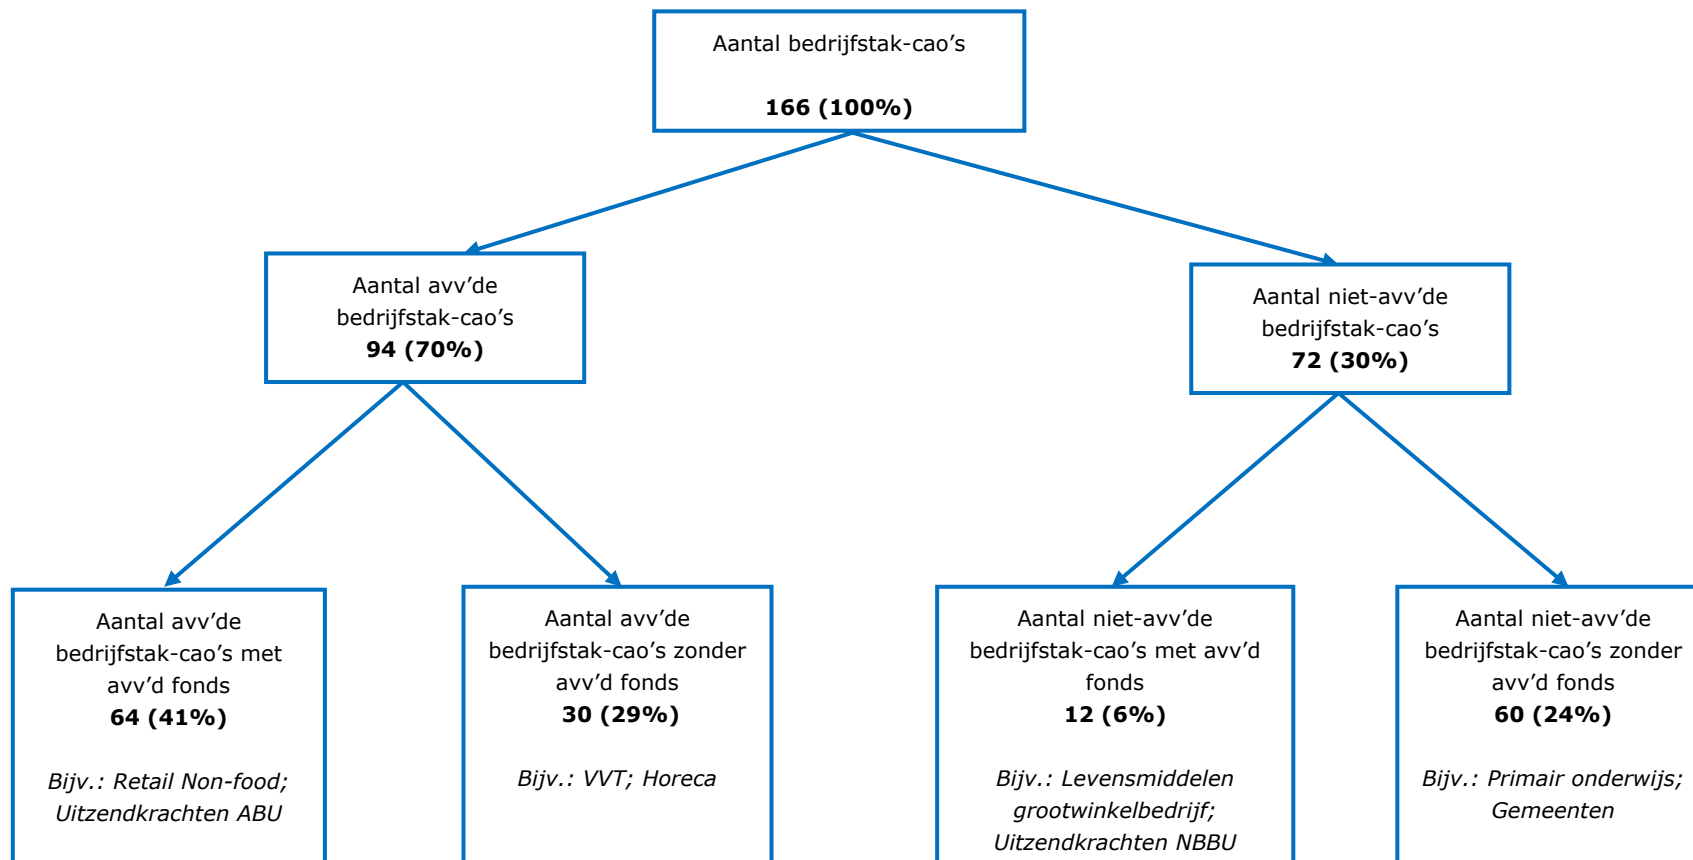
Aantal bedrijfstak-cao’s

**166 (100%)**

Aantal avv’de bedrijfstak-cao’s
**94 (70%)**

Aantal niet-avv’de bedrijfstak-cao’s
**72 (30%)**

Aantal avv’de bedrijfstak-cao’s met avv’d fonds
**64 (41%)**

*Bijv.: Retail Non-food; Uitzendkrachten ABU*

Aantal avv’de bedrijfstak-cao’s zonder avv’d fonds
**30 (29%)**

*Bijv.: VVT; Horeca*

Aantal niet-avv’de bedrijfstak-cao’s met avv’d fonds
**12 (6%)**

*Bijv.: Levensmiddelen grootwinkelbedrijf; Uitzendkrachten NBBU*

Aantal niet-avv’de bedrijfstak-cao’s zonder avv’d fonds
**60 (24%)**

*Bijv.: Primair onderwijs; Gemeenten*